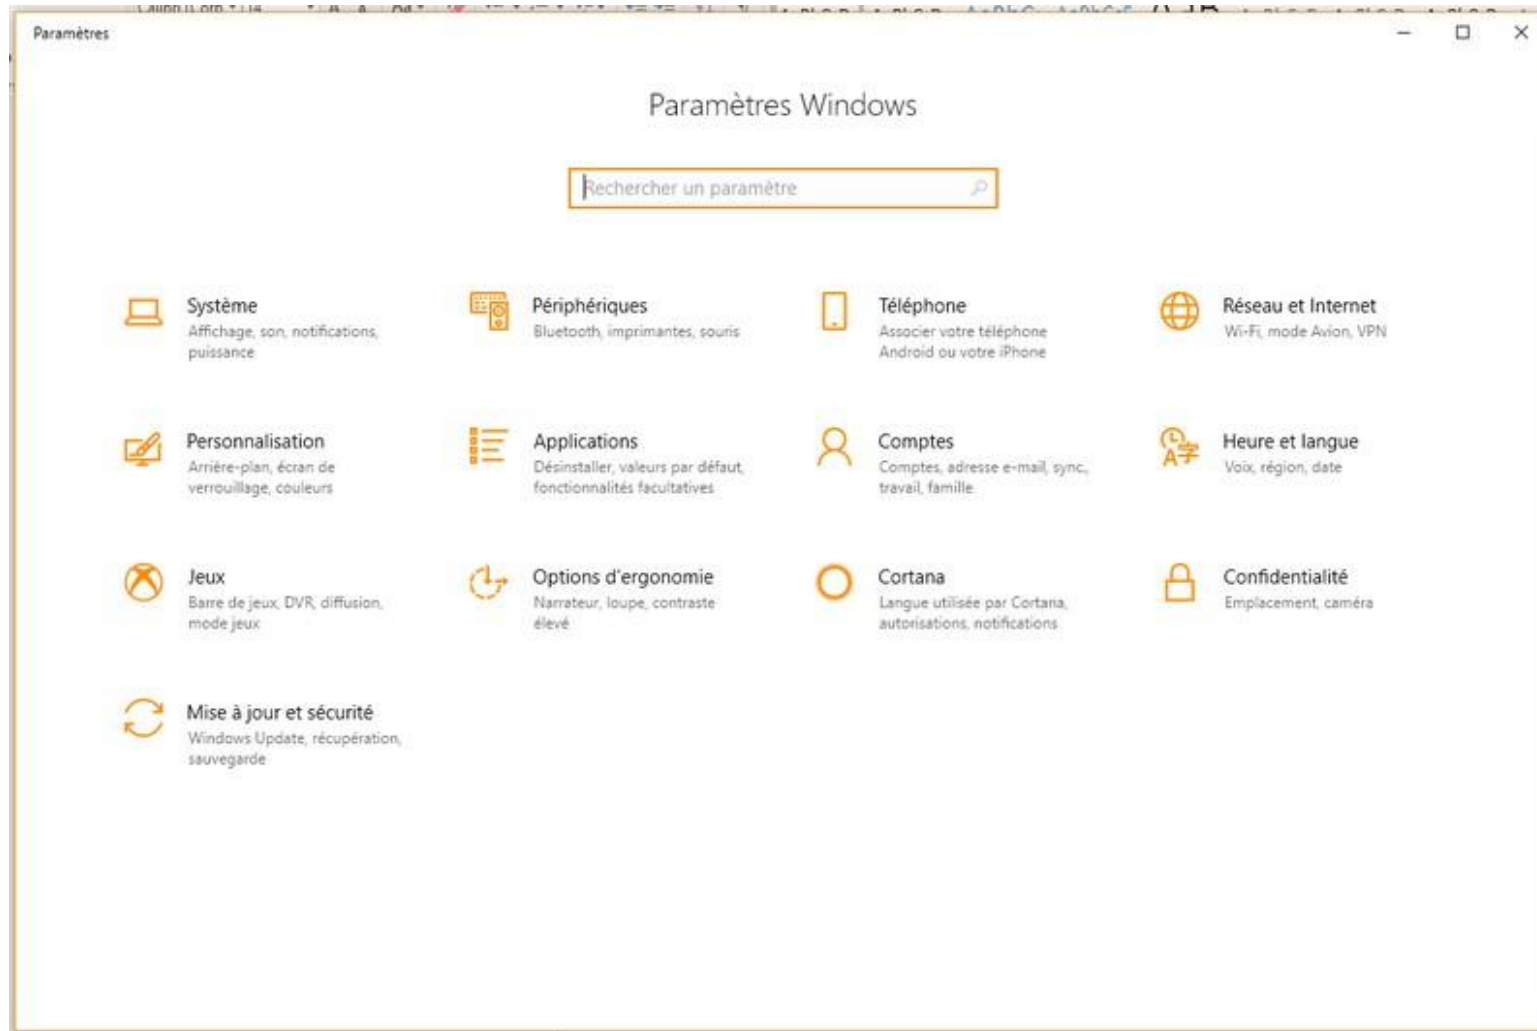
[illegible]

Paramètres

Paramètres Windows

Rechercher un paramètre

Système
Affichage, son, notifications, puissance

Périphériques
Bluetooth, imprimantes, souris

Téléphone
Associer votre téléphone Android ou votre iPhone

Réseau et Internet
Wi-Fi, mode Avion, VPN

Personnalisation
Arrière-plan, écran de verrouillage, couleurs

Applications
Désinstaller, valeurs par défaut, fonctionnalités facultatives

Comptes
Comptes, adresse e-mail, sync., travail, famille

Heure et langue
Voix, région, date

Jeux
Barre de jeux, DVR, diffusion, mode jeux

Options d'ergonomie
Narrateur, loupe, contraste élevé

Cortana
Langue utilisée par Cortana, autorisations, notifications

Confidentialité
Emplacement, caméra

Mise à jour et sécurité
Windows Update, récupération, sauvegarde